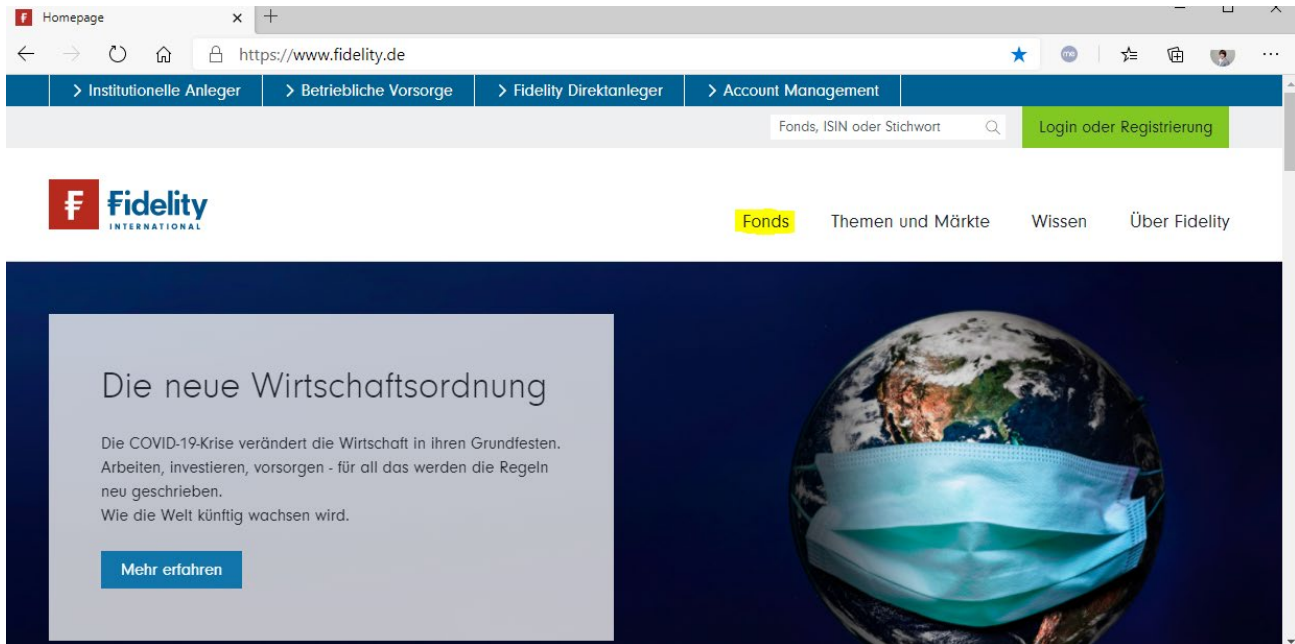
Homepage

https://www.fidelity.de

> Institutionelle Anleger
> Betriebliche Vorsorge
> Fidelity Direktanleger
> Account Management

Fonds, ISIN oder Stichwort

Login oder Registrierung

Fidelity INTERNATIONAL

Fonds
Themen und Märkte
Wissen
Über Fidelity

Die neue Wirtschaftsordnung

Die COVID-19-Krise verändert die Wirtschaft in ihren Grundfesten. Arbeiten, investieren, vorsorgen - für all das werden die Regeln neu geschrieben.
Wie die Welt künftig wachsen wird.

Mehr erfahren